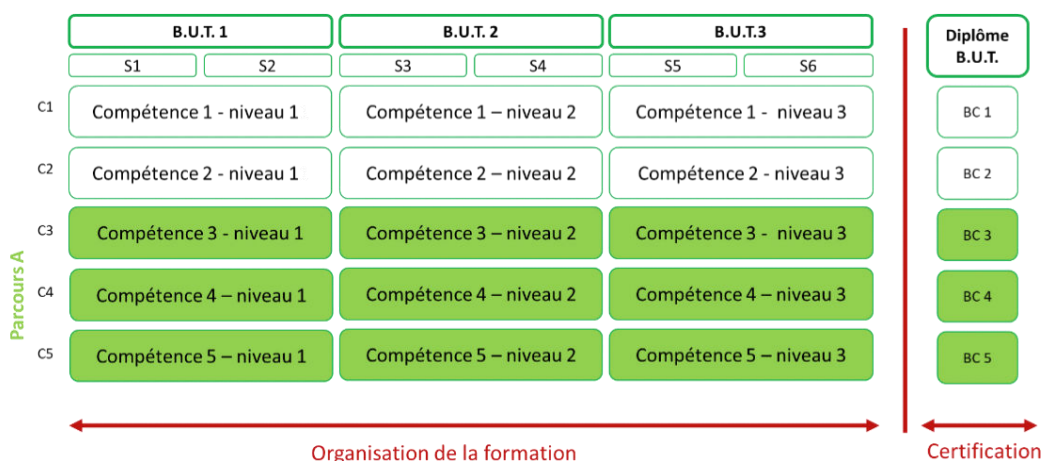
| | B.U.T. 1 | | B.U.T. 2 | | B.U.T.3 | | Diplôme B.U.T. |
|---|---|---|---|---|---|---|---|
| | S1 | S2 | S3 | S4 | S5 | S6 | |
| C1 | Compétence 1 - niveau 1 | | Compétence 1 – niveau 2 | | Compétence 1 - niveau 3 | | BC 1 |
| C2 | Compétence 2 - niveau 1 | | Compétence 2 – niveau 2 | | Compétence 2 - niveau 3 | | BC 2 |
| C3 | Compétence 3 - niveau 1 | | Compétence 3 – niveau 2 | | Compétence 3 - niveau 3 | | BC 3 |
| C4 | Compétence 4 – niveau 1 | | Compétence 4 – niveau 2 | | Compétence 4 – niveau 3 | | BC 4 |
| C5 | Compétence 5 – niveau 1 | | Compétence 5 – niveau 2 | | Compétence 5 – niveau 3 | | BC 5 |

Parcours A

Organisation de la formation

Certification